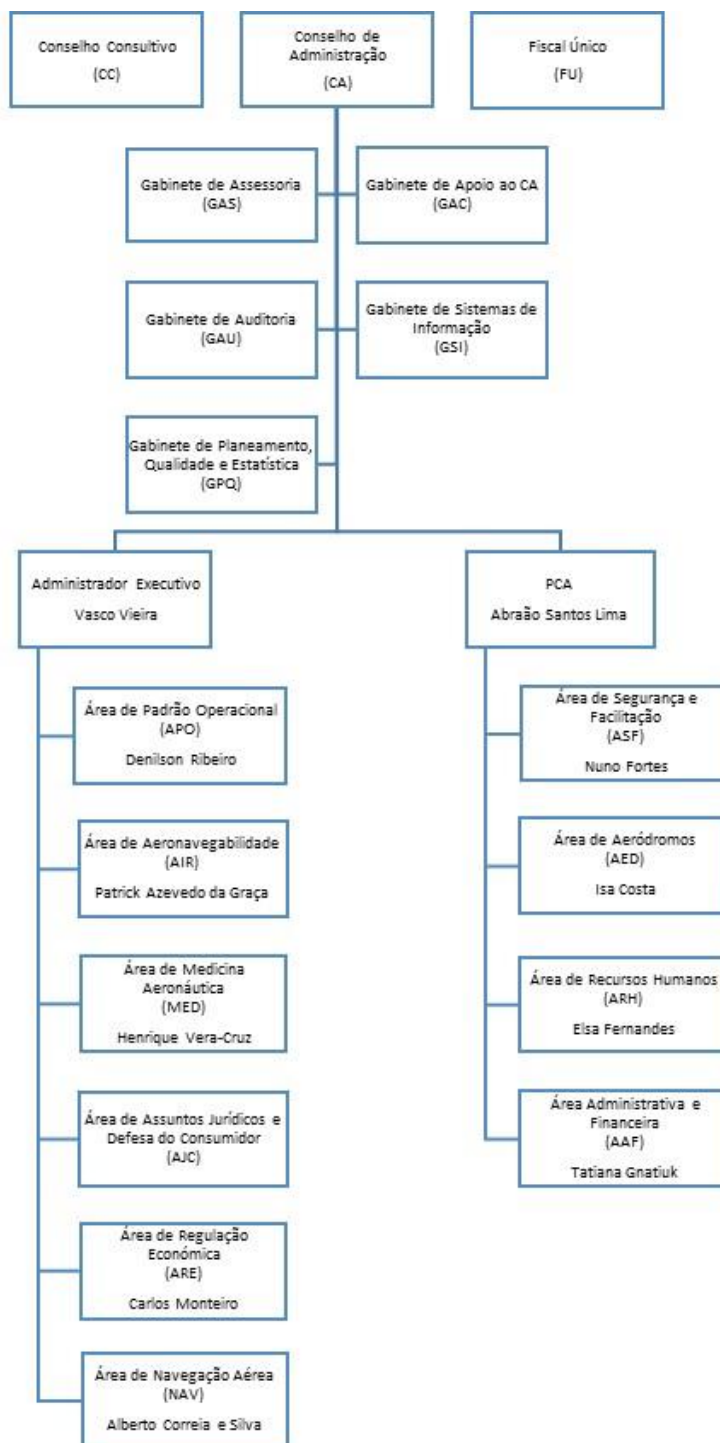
Conselho Consultivo
(CC)

Conselho de Administração
(CA)

Fiscal Único
(FU)

Gabinete de Assessoria
(GAS)

Gabinete de Apoio ao CA
(GAC)

Gabinete de Auditoria
(GAU)

Gabinete de Sistemas de Informação
(GSI)

Gabinete de Planeamento, Qualidade e Estatística
(GPQ)

Administrador Executivo
Vasco Vieira

PCA
Abrão Santos Lima

Área de Padrão Operacional
(APO)
Denilson Ribeiro

Área de Aeronavegabilidade
(AIR)
Patrick Azevedo da Graça

Área de Medicina Aeronáutica
(MED)
Henrique Vera-Cruz

Área de Assuntos Jurídicos e Defesa do Consumidor
(AJC)

Área de Regulação Económica
(ARE)
Carlos Monteiro

Área de Navegação Aérea
(NAV)
Alberto Correia e Silva

Área de Segurança e Facilitação
(ASF)
Nuno Fortes

Área de Aeródromos
(AED)
Isa Costa

Área de Recursos Humanos
(ARH)
Elsa Fernandes

Área Administrativa e Financeira
(AAF)
Tatiana Gnatiuk